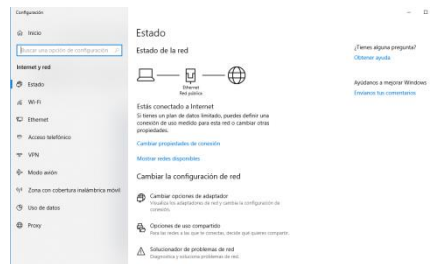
Configuración

Inicio

Buscar una opción de configuración

Internet y red

Estado

Wi-Fi

Ethernet

Acceso telefónico

VPN

Modo avión

Zona con cobertura inalámbrica móvil

Uso de datos

Proxy

Estado

Estado de la red

Ethernet
Red pública

Estás conectado a Internet

Si tienes un plan de datos limitado, puedes definir una conexión de uso medido para esta red o cambiar otras propiedades.

Cambiar propiedades de conexión

Mostrar redes disponibles

Cambiar la configuración de red

Cambiar opciones de adaptador
Visualiza los adaptadores de red y cambia la configuración de conexión.

Opciones de uso compartido
Para las redes a las que te conectes, decide qué quieres compartir.

Solucionador de problemas de red
Diagnostica y soluciona problemas de red.

¿Tienes alguna pregunta?
Obtener ayuda

Ayúdanos a mejorar Windows
Envíanos tus comentarios